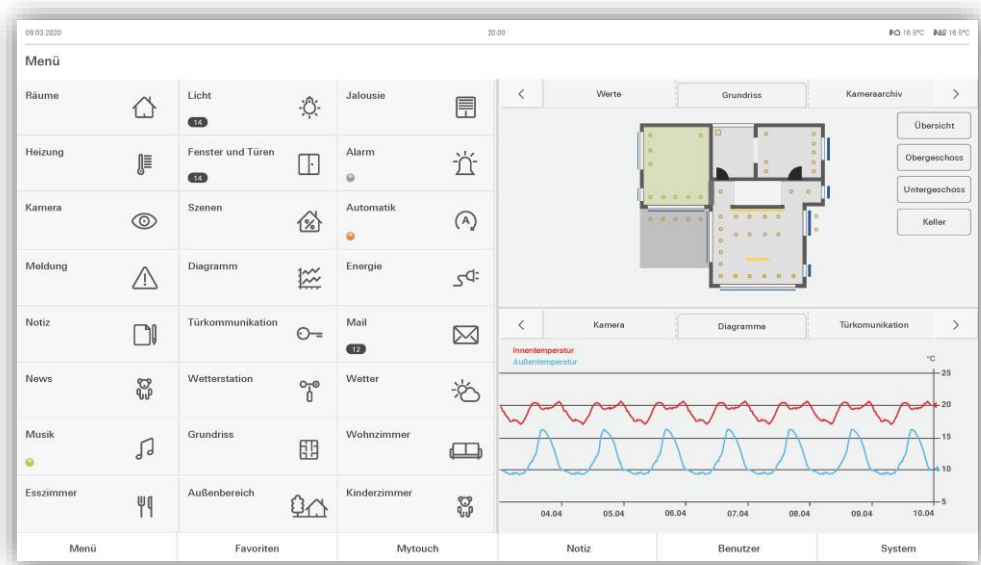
09.03.2020

20:00

16.5°C 16.5°C

Menü

Räume

Licht
14

Jalousie

Heizung

Fenster und Türen
14

Alarm

Kamera

Szenen

Automatik

Meldung

Diagramm

Energie

Notiz

Türkommunikation

Mail
12

News

Wetterstation

Wetter

Musik

Grundriss

Wohnzimmer

Esszimmer

Außenbereich

Kinderzimmer

<

Werte

Grundriss

Kameraarchiv

>

Übersicht

Obergeschoss

Untergeschoss

Keller

<

Kamera

Diagramme

Türkomunikation

>

Innentemperatur
Außentemperatur

°C

25

20

15

10

5

04.04

05.04

06.04

07.04

08.04

09.04

10.04

Menü

Favoriten

Mytouch

Notiz

Benutzer

System